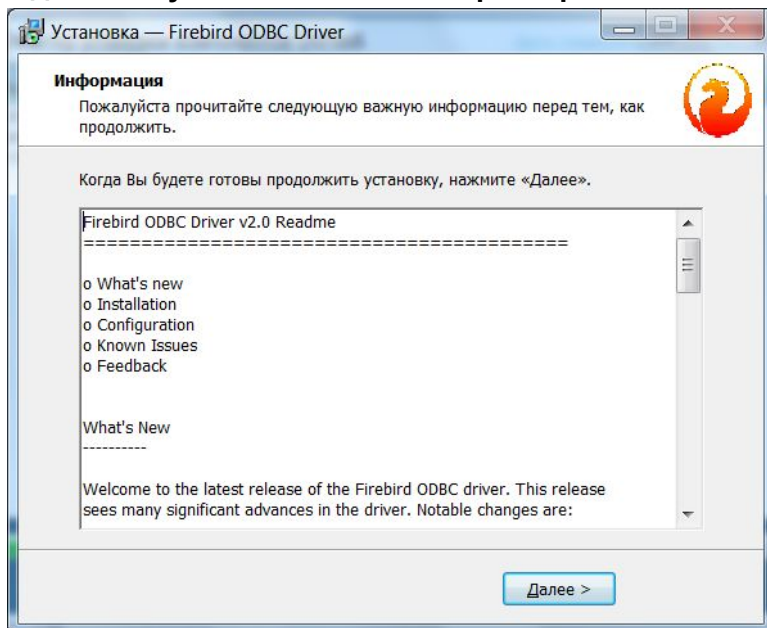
Установка — Firebird ODBC Driver

Информация
Пожалуйста прочитайте следующую важную информацию перед тем, как продолжить.

Когда Вы будете готовы продолжить установку, нажмите «Далее».

Firebird ODBC Driver v2.0 Readme
==========================================

o What's new
o Installation
o Configuration
o Known Issues
o Feedback

What's New
----------

Welcome to the latest release of the Firebird ODBC driver. This release sees many significant advances in the driver. Notable changes are:

Далее >